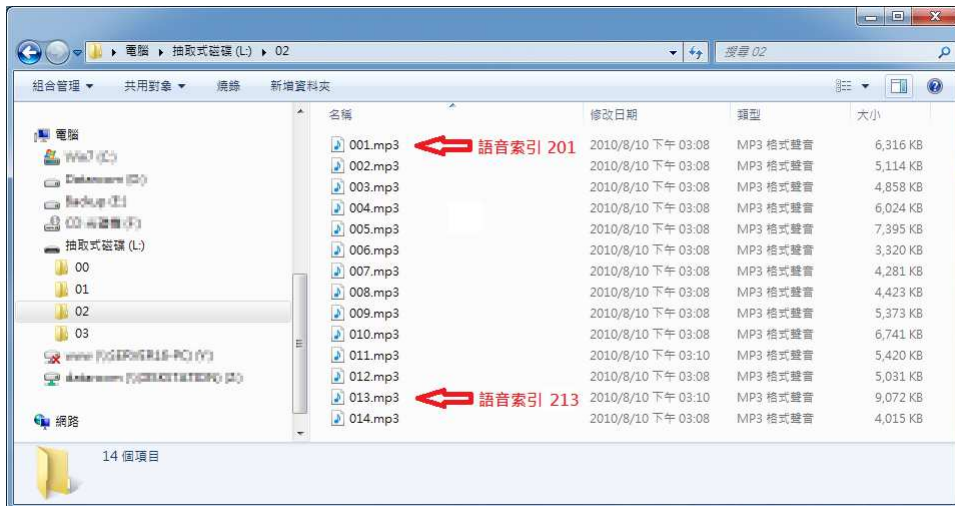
電腦 ▸ 抽取式磁碟 (L:) ▸ 02

搜尋 02

組合管理 ▾　共用對象 ▾　燒錄　新增資料夾

電腦
Win7 (C:)
Datastore (D:)
Backup (E:)
CD 光碟機 (F:)
抽取式磁碟 (L:)
00
01
02
03
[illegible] (\\SERVER16-PC) (Y:)
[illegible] (\\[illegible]) (Z:)
網路

| 名稱 | 修改日期 | 類型 | 大小 |
|---|---|---|---|
| 001.mp3 | 2010/8/10 下午 03:08 | MP3 格式聲音 | 6,316 KB |
| 002.mp3 | 2010/8/10 下午 03:08 | MP3 格式聲音 | 5,114 KB |
| 003.mp3 | 2010/8/10 下午 03:08 | MP3 格式聲音 | 4,858 KB |
| 004.mp3 | 2010/8/10 下午 03:08 | MP3 格式聲音 | 6,024 KB |
| 005.mp3 | 2010/8/10 下午 03:08 | MP3 格式聲音 | 7,395 KB |
| 006.mp3 | 2010/8/10 下午 03:08 | MP3 格式聲音 | 3,320 KB |
| 007.mp3 | 2010/8/10 下午 03:08 | MP3 格式聲音 | 4,281 KB |
| 008.mp3 | 2010/8/10 下午 03:08 | MP3 格式聲音 | 4,423 KB |
| 009.mp3 | 2010/8/10 下午 03:08 | MP3 格式聲音 | 5,373 KB |
| 010.mp3 | 2010/8/10 下午 03:08 | MP3 格式聲音 | 6,741 KB |
| 011.mp3 | 2010/8/10 下午 03:10 | MP3 格式聲音 | 5,420 KB |
| 012.mp3 | 2010/8/10 下午 03:08 | MP3 格式聲音 | 5,031 KB |
| 013.mp3 | 2010/8/10 下午 03:10 | MP3 格式聲音 | 9,072 KB |
| 014.mp3 | 2010/8/10 下午 03:08 | MP3 格式聲音 | 4,015 KB |

語音索引 201
語音索引 213

14 個項目